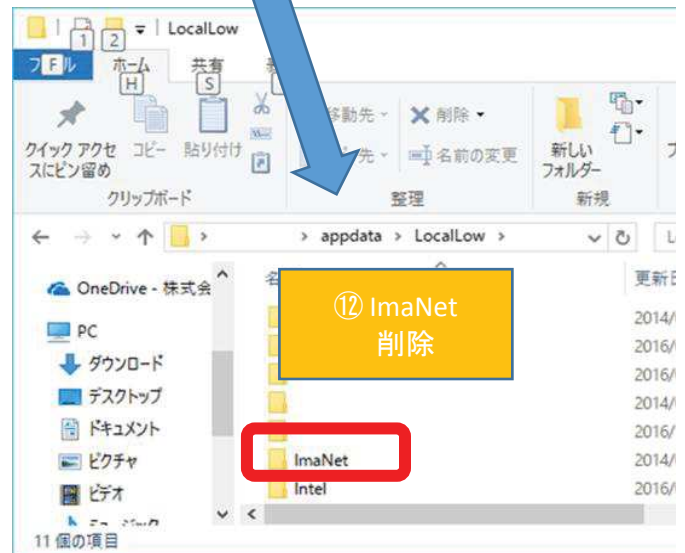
1 2 LocalLow
ファイル F ホーム H 共有 S
クイック アクセスにピン留め コピー 貼り付け
クリップボード
移動先 削除
先 名前の変更
整理
新しいフォルダー
新規
> appdata > LocalLow >
OneDrive - 株式会
PC
ダウンロード
デスクトップ
ドキュメント
ピクチャ
ビデオ
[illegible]
名
更新日
⑫ ImaNet 削除
2014/
2016/
2016/
2014/
2016/
ImaNet 2014/
Intel 2016/
11 個の項目